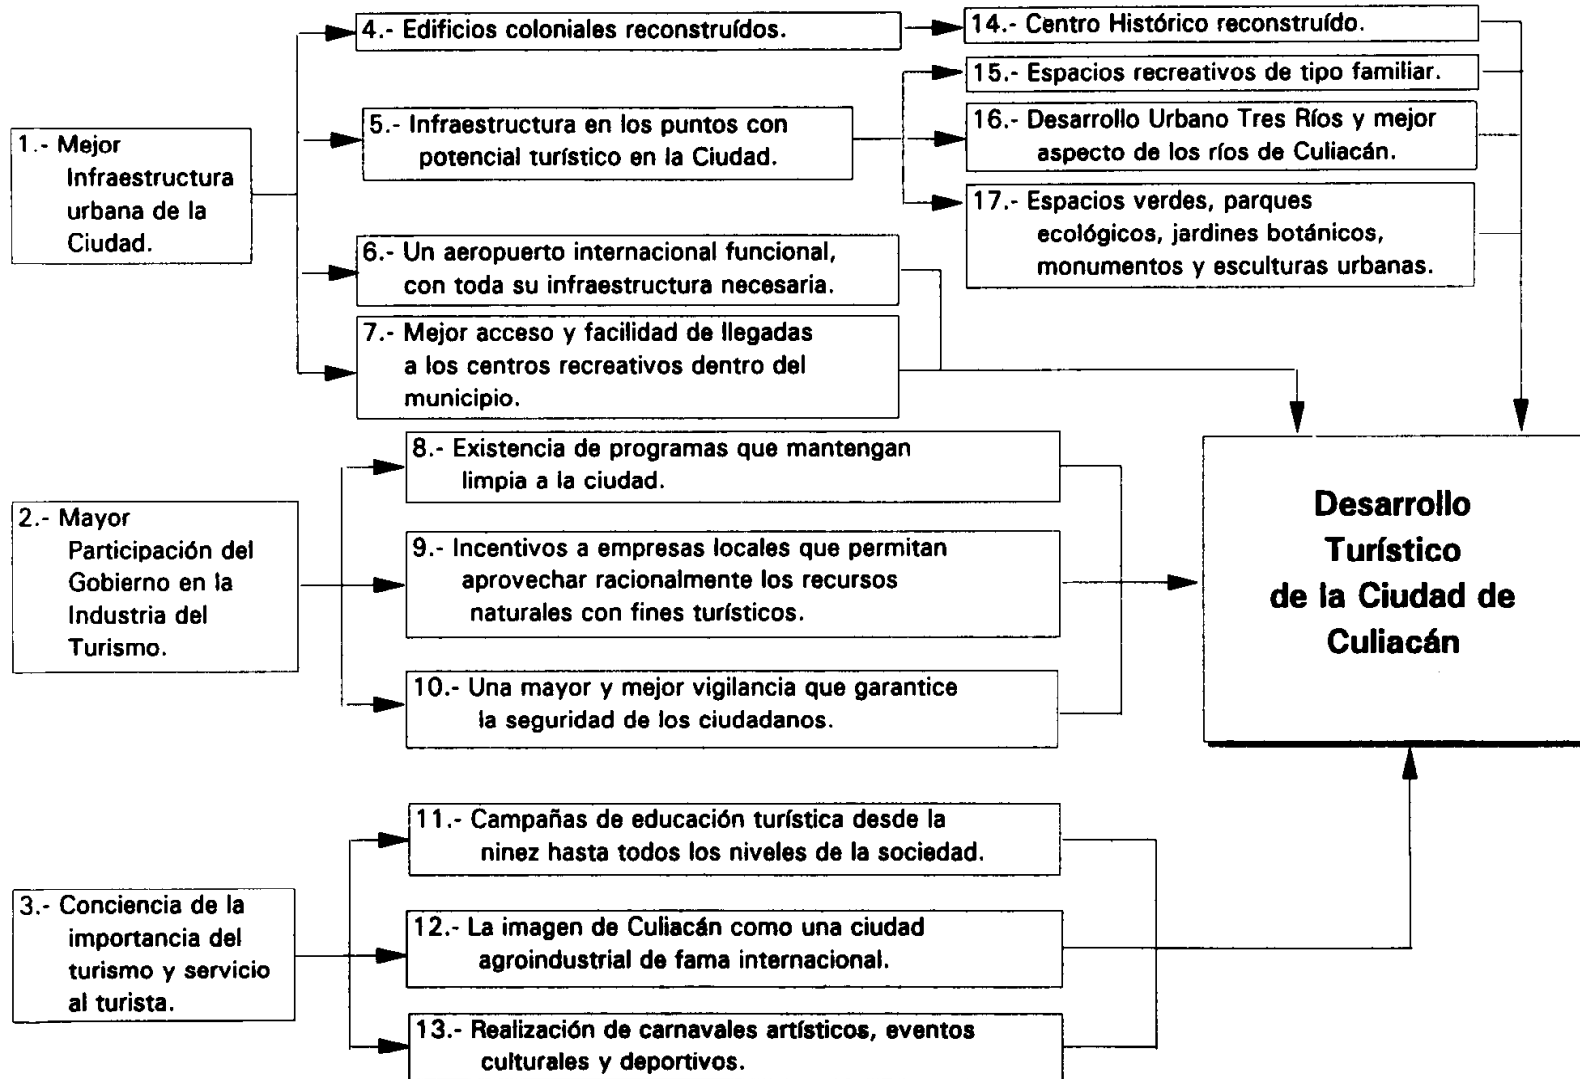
1.- Mejor Infraestructura urbana de la Ciudad.

4.- Edificios coloniales reconstruídos.

14.- Centro Histórico reconstruído.

5.- Infraestructura en los puntos con potencial turístico en la Ciudad.

15.- Espacios recreativos de tipo familiar.

16.- Desarrollo Urbano Tres Ríos y mejor aspecto de los ríos de Culiacán.

17.- Espacios verdes, parques ecológicos, jardines botánicos, monumentos y esculturas urbanas.

6.- Un aeropuerto internacional funcional, con toda su infraestructura necesaria.

7.- Mejor acceso y facilidad de llegadas a los centros recreativos dentro del municipio.

2.- Mayor Participación del Gobierno en la Industria del Turismo.

8.- Existencia de programas que mantengan limpia a la ciudad.

9.- Incentivos a empresas locales que permitan aprovechar racionalmente los recursos naturales con fines turísticos.

10.- Una mayor y mejor vigilancia que garantice la seguridad de los ciudadanos.

Desarrollo Turístico de la Ciudad de Culiacán

3.- Conciencia de la importancia del turismo y servicio al turista.

11.- Campañas de educación turística desde la ninez hasta todos los niveles de la sociedad.

12.- La imagen de Culiacán como una ciudad agroindustrial de fama internacional.

13.- Realización de carnavales artísticos, eventos culturales y deportivos.